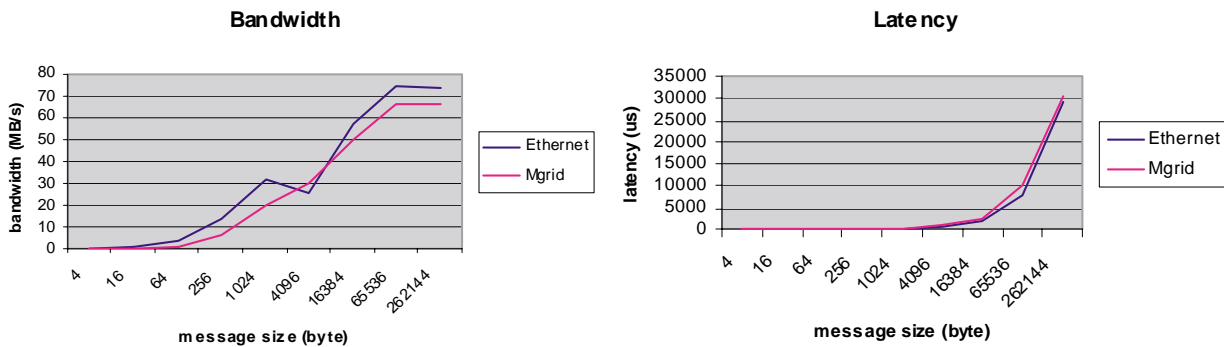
Bandwidth

bandwidth (MB/s)

80
70
60
50
40
30
20
10
0

4
16
64
256
1024
4096
16384
65536
262144

message size (byte)

Ethernet
Mgrid

Latency

latency (us)

35000
30000
25000
20000
15000
10000
5000
0

4
16
64
256
1024
4096
16384
65536
262144

message size (byte)

Ethernet
Mgrid